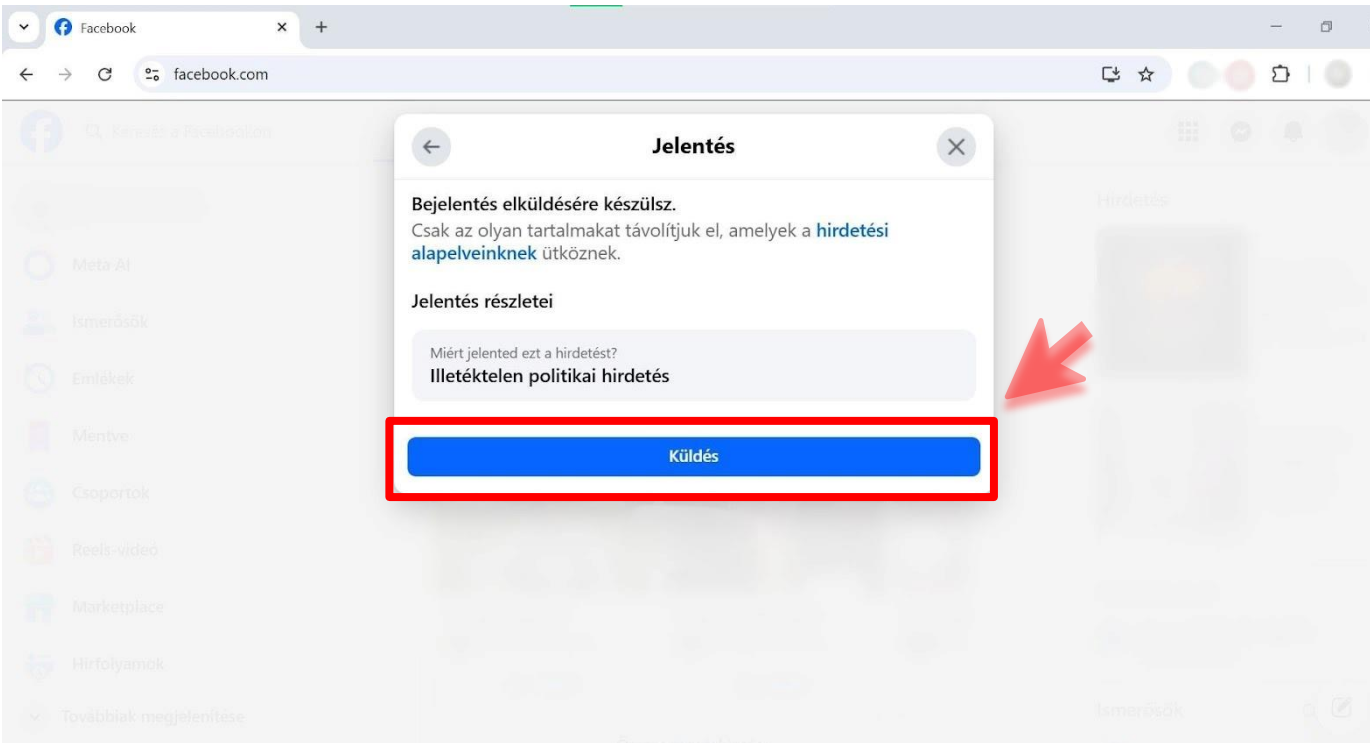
Facebook
facebook.com

Keresés a Facebookon

Meta AI
Ismerősök
Emlékek
Mentve
Csoportok
Reels-videó
Marketplace
Hírfolyamok
Továbbiak megjelenítése

Jelentés

Bejelentés elküldésére készülsz.
Csak az olyan tartalmakat távolítjuk el, amelyek a hirdetési alapelveinknek ütköznek.

Jelentés részletei

Miért jelented ezt a hirdetést?
Illetéktelen politikai hirdetés

Küldés

Hirdetés

Ismerősök